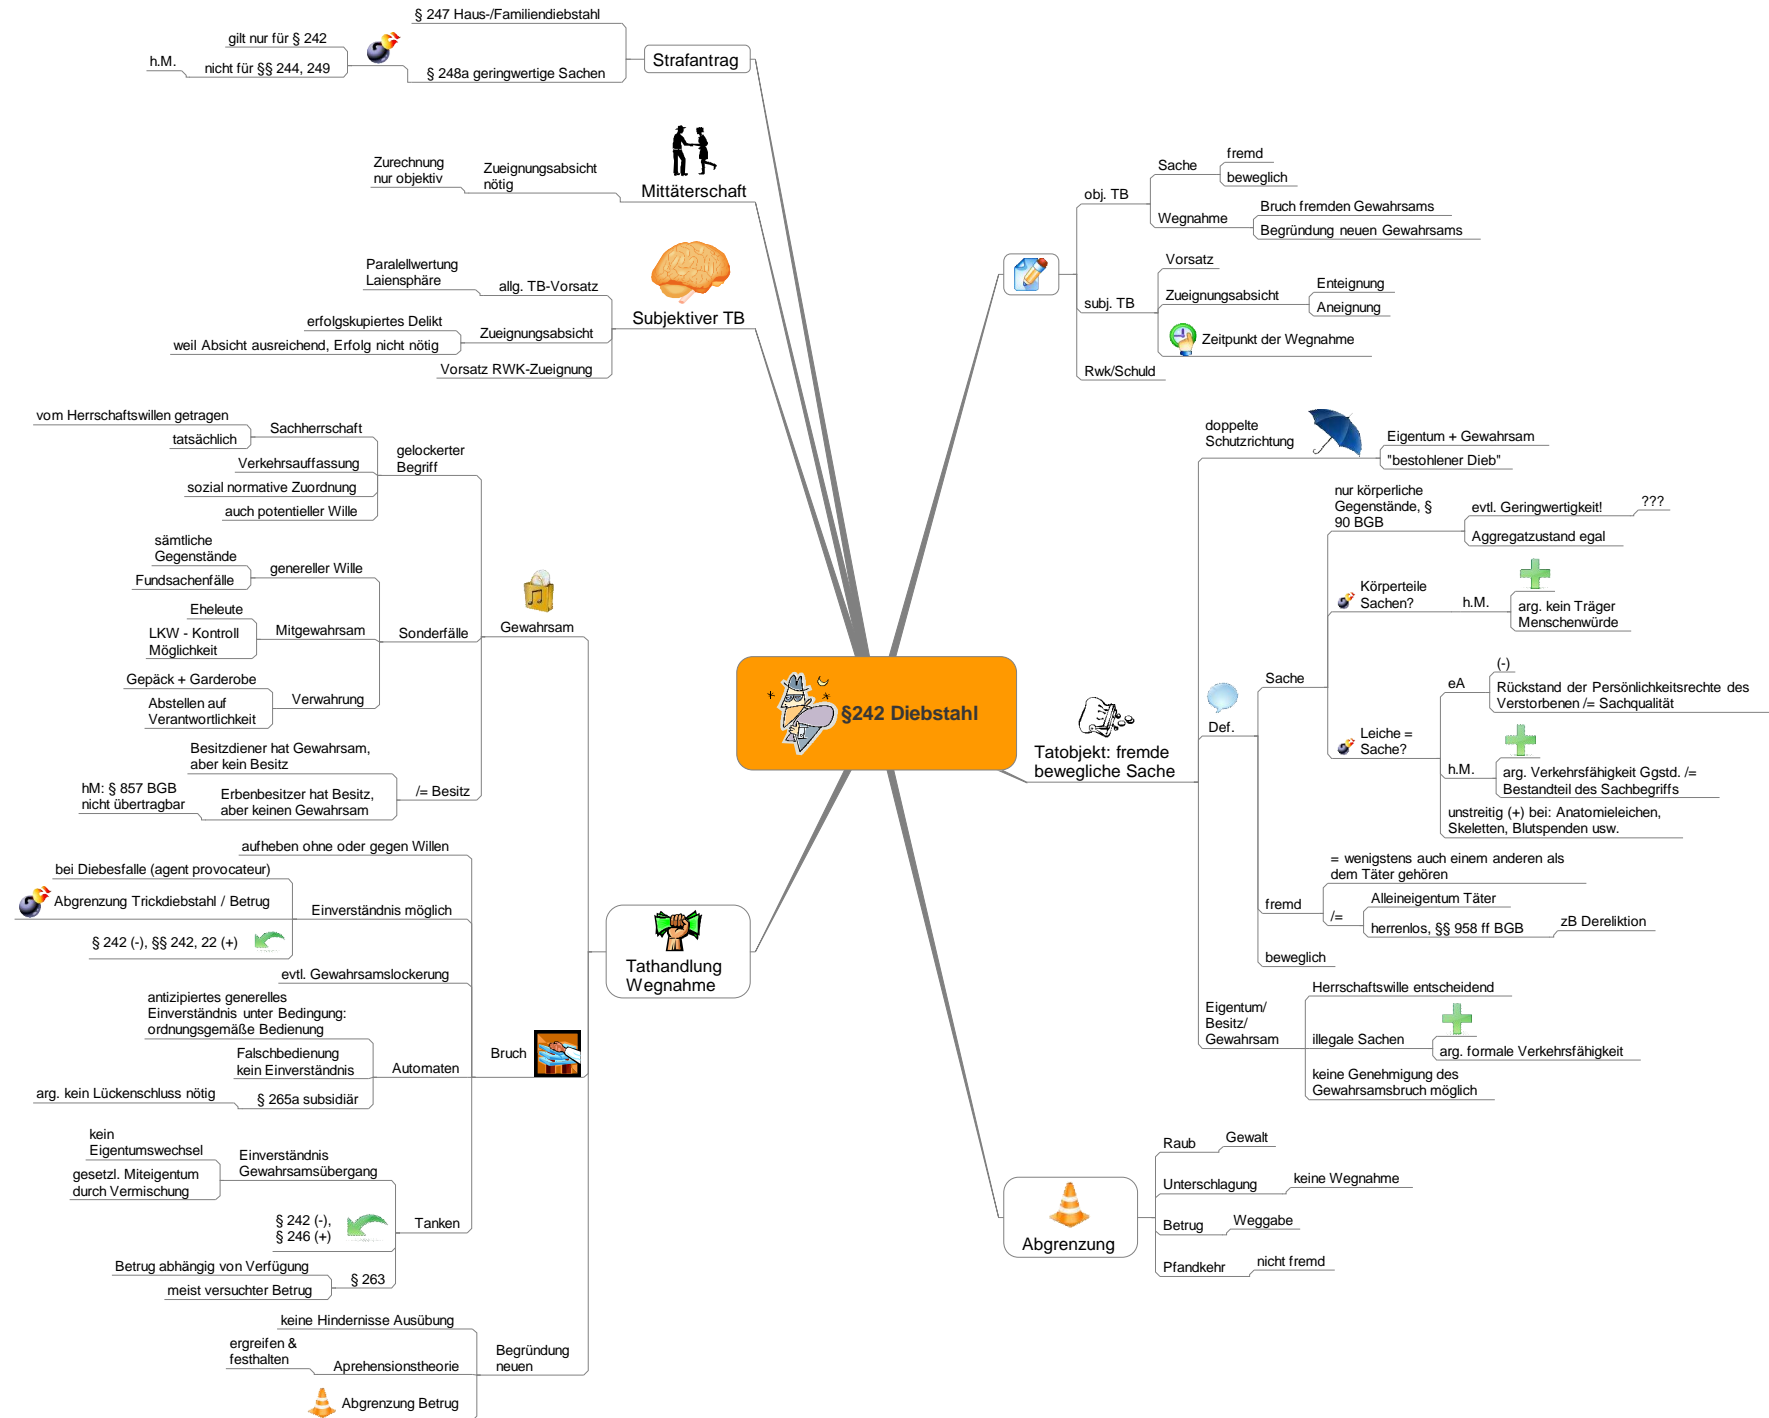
§242 Diebstahl

Strafantrag
§ 247 Haus-/Familiendiebstahl
§ 248a geringwertige Sachen
gilt nur für § 242
h.M.
nicht für §§ 244, 249

Mittäterschaft
Zueignungsabsicht nötig
Zurechnung nur objektiv

Subjektiver TB
allg. TB-Vorsatz
Paralellwertung Laiensphäre
Zueignungsabsicht
erfolgskupiertes Delikt
weil Absicht ausreichend, Erfolg nicht nötig
Vorsatz RWK-Zueignung

Gewahrsam
gelockerter Begriff
Sachherrschaft
vom Herrschaftswillen getragen
tatsächlich
Verkehrsauffassung
sozial normative Zuordnung
auch potentieller Wille
Sonderfälle
genereller Wille
sämtliche Gegenstände
Fundsachenfälle
Mitgewahrsam
Eheleute
LKW - Kontroll Möglichkeit
Verwahrung
Gepäck + Garderobe
Abstellen auf Verantwortlichkeit
/= Besitz
Besitzdiener hat Gewahrsam, aber kein Besitz
Erbenbesitzer hat Besitz, aber keinen Gewahrsam
hM: § 857 BGB nicht übertragbar

Tathandlung Wegnahme
Bruch
aufheben ohne oder gegen Willen
Einverständnis möglich
bei Diebesfalle (agent provocateur)
Abgrenzung Trickdiebstahl / Betrug
§ 242 (-), §§ 242, 22 (+)
evtl. Gewahrsamslockerung
Automaten
antizipiertes generelles Einverständnis unter Bedingung: ordnungsgemäße Bedienung
Falschbedienung kein Einverständnis
§ 265a subsidiär
arg. kein Lückenschluss nötig
Tanken
Einverständnis Gewahrsamsübergang
kein Eigentumswechsel
gesetzl. Miteigentum durch Vermischung
§ 242 (-), § 246 (+)
§ 263
Betrug abhängig von Verfügung
meist versuchter Betrug
Begründung neuen
keine Hindernisse Ausübung
Aprehensionstheorie
ergreifen & festhalten
Abgrenzung Betrug

obj. TB
Sache
fremd
beweglich
Wegnahme
Bruch fremden Gewahrsams
Begründung neuen Gewahrsams
subj. TB
Vorsatz
Zueignungsabsicht
Enteignung
Aneignung
Zeitpunkt der Wegnahme
Rwk/Schuld

Tatobjekt: fremde bewegliche Sache
doppelte Schutzrichtung
Eigentum + Gewahrsam
"bestohlener Dieb"
Def.
Sache
nur körperliche Gegenstände, § 90 BGB
evtl. Geringwertigkeit!
???
Aggregatzustand egal
Körperteile Sachen?
h.M.
arg. kein Träger Menschenwürde
Leiche = Sache?
eA
(-)
Rückstand der Persönlichkeitsrechte des Verstorbenen /= Sachqualität
h.M.
arg. Verkehrsfähigkeit Ggstd. /= Bestandteil des Sachbegriffs
unstreitig (+) bei: Anatomieleichen, Skeletten, Blutspenden usw.
fremd
= wenigstens auch einem anderen als dem Täter gehören
/=
Alleineigentum Täter
herrenlos, §§ 958 ff BGB
zB Dereliktion
beweglich
Eigentum/ Besitz/ Gewahrsam
Herrschaftswille entscheidend
illegale Sachen
arg. formale Verkehrsfähigkeit
keine Genehmigung des Gewahrsamsbruch möglich

Abgrenzung
Raub
Gewalt
Unterschlagung
keine Wegnahme
Betrug
Weggabe
Pfandkehr
nicht fremd